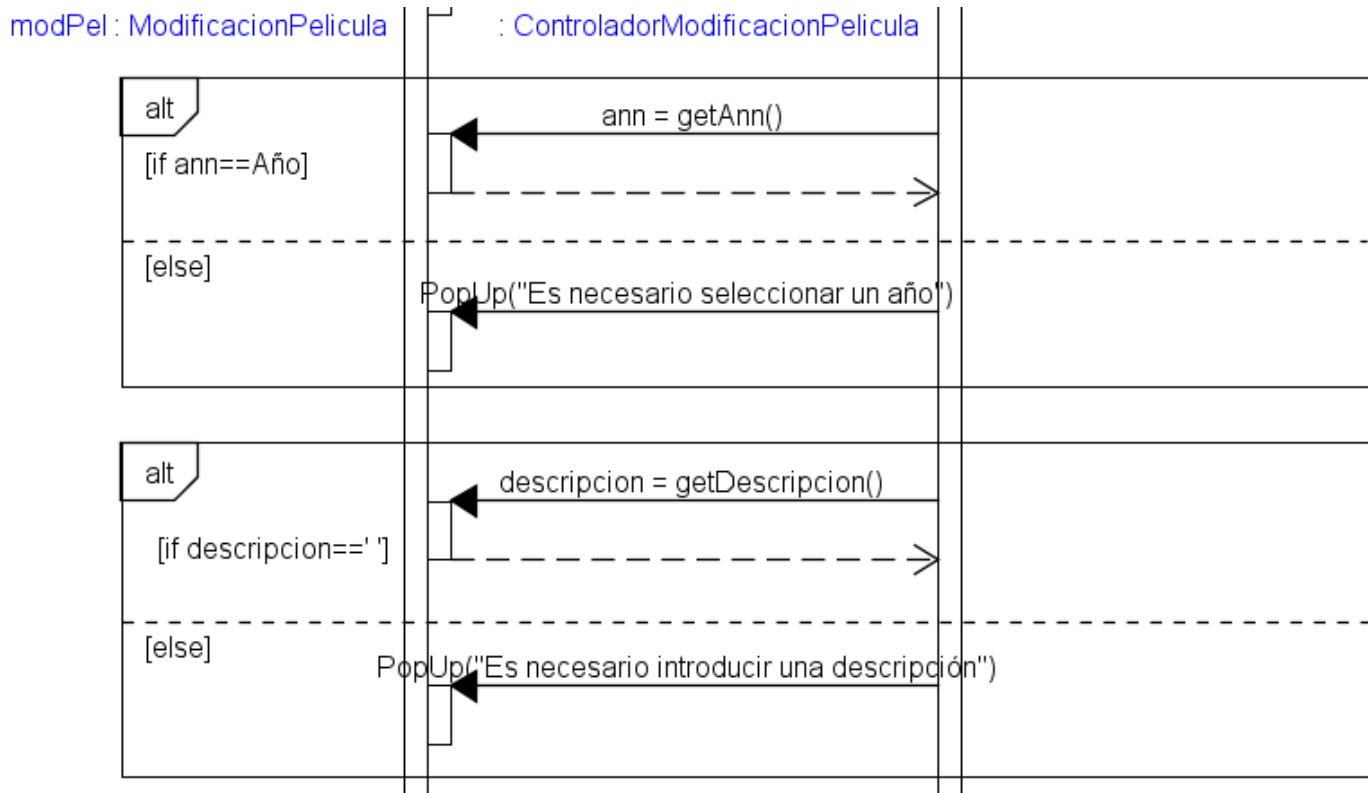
modPel : ModificacionPelicula

: ControladorModificacionPelicula

alt

[if ann==Año]

ann = getAnn()

[else]

PopUp("Es necesario seleccionar un año")

alt

[if descripcion==' ']

descripcion = getDescripcion()

[else]

PopUp("Es necesario introducir una descripción")